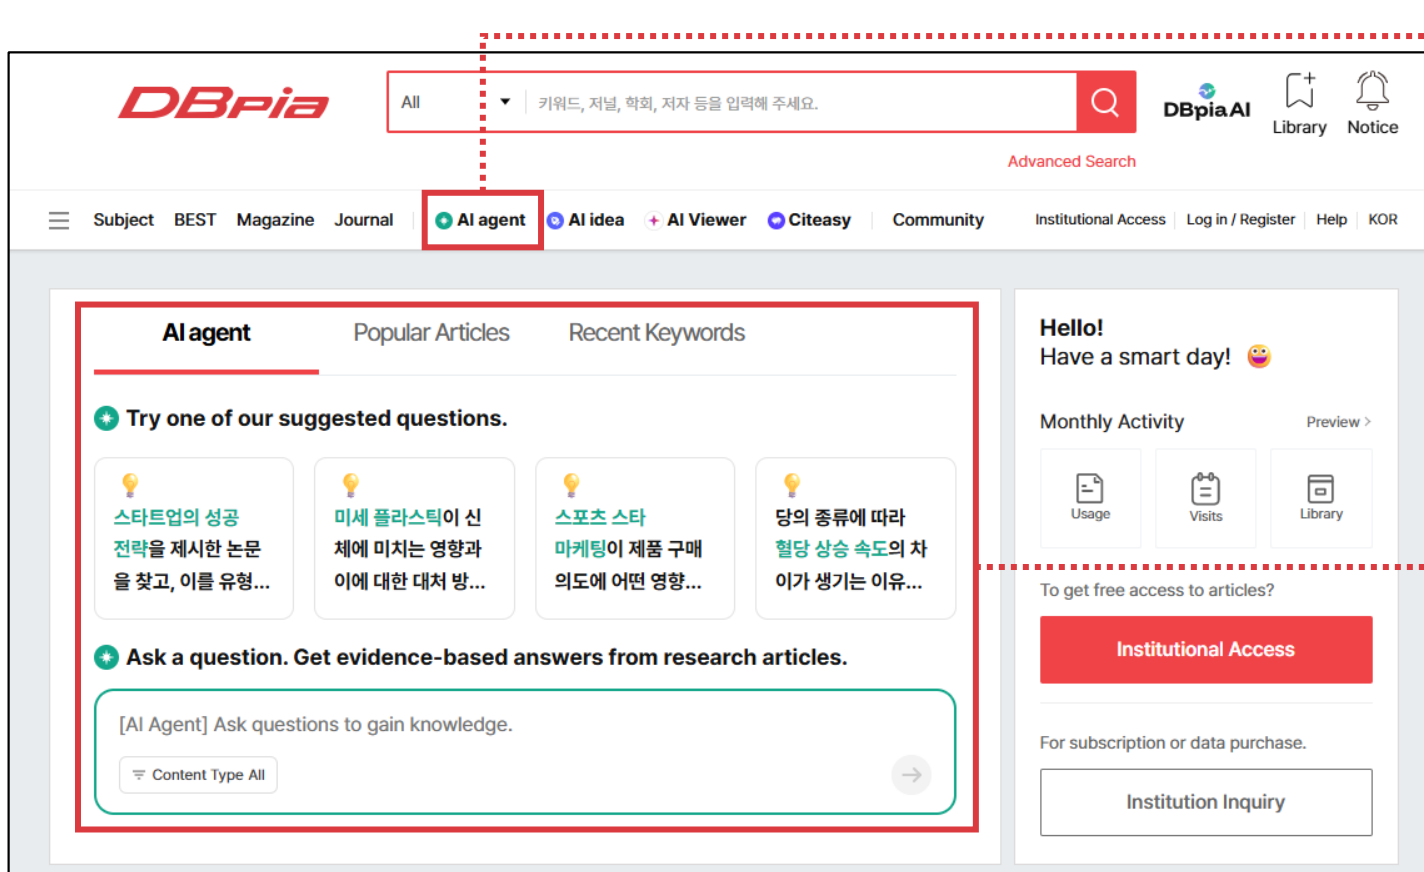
DBpia

All

키워드, 저널, 학회, 저자 등을 입력해 주세요.

DBpia AI

Library

Notice

Advanced Search

Subject BEST Magazine Journal AI agent AI idea AI Viewer Citeasy Community

Institutional Access | Log in / Register | Help | KOR

AI agent Popular Articles Recent Keywords

Try one of our suggested questions.

스타트업의 성공 전략을 제시한 논문을 찾고, 이를 유형...

미세 플라스틱이 신체에 미치는 영향과 이에 대한 대처 방...

스포츠 스타 마케팅이 제품 구매 의도에 어떤 영향...

당의 종류에 따라 혈당 상승 속도의 차이가 생기는 이유...

Ask a question. Get evidence-based answers from research articles.

[AI Agent] Ask questions to gain knowledge.

Content Type All

Hello!
Have a smart day!

Monthly Activity

Preview >

Usage

Visits

Library

To get free access to articles?

Institutional Access

For subscription or data purchase.

Institution Inquiry